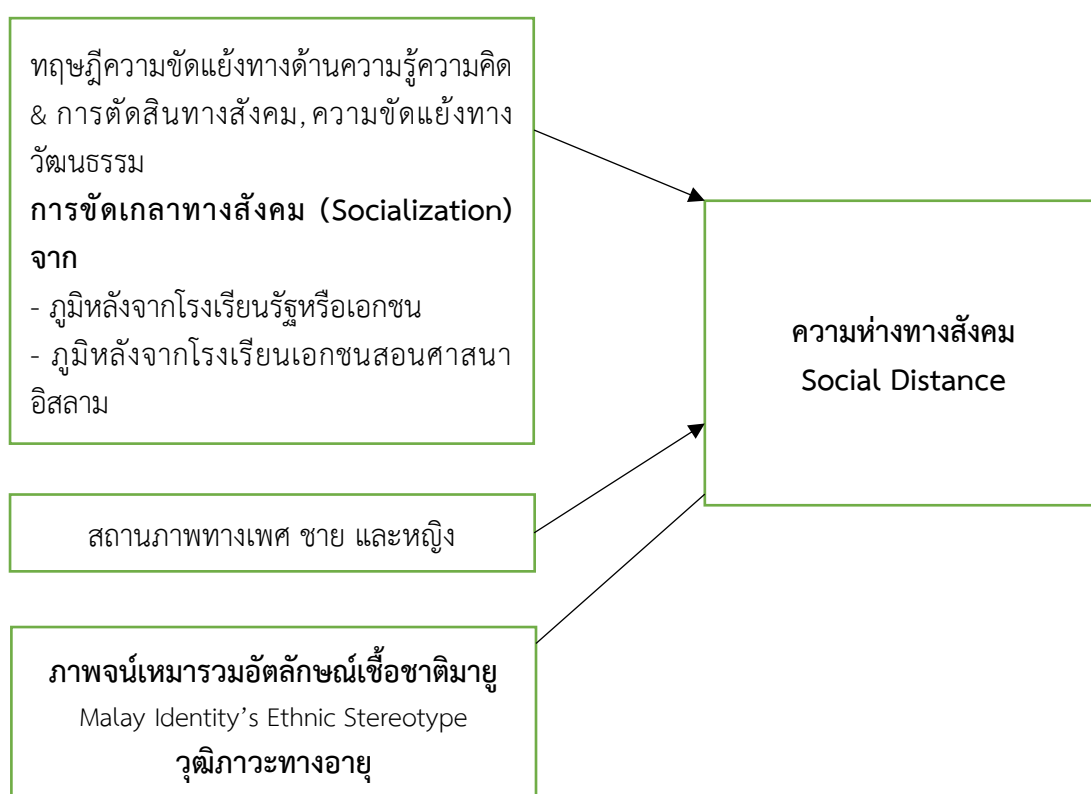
ทฤษฎีความขัดแย้งทางด้านความรู้ความคิด & การตัดสินทางสังคม, ความขัดแย้งทางวัฒนธรรม

**การขัดเกลาทางสังคม (Socialization) จาก**

- ภูมิหลังจากโรงเรียนรัฐหรือเอกชน
- ภูมิหลังจากโรงเรียนเอกชนสอนศาสนาอิสลาม

**ความห่างทางสังคม**
**Social Distance**

สถานภาพทางเพศ ชาย และหญิง

**ภาพจน์เหมารวมอัตลักษณ์เชื้อชาติมายู**
Malay Identity's Ethnic Stereotype
**วุฒิภาวะทางอายุ**